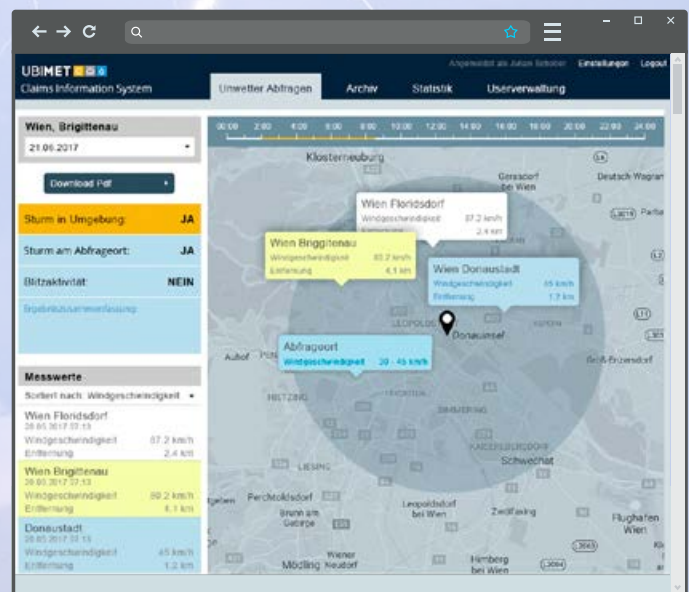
UBIMET
Claims Information System

Angemeldet als Julian Schober Einstellungen Logout

Unwetter Abfragen Archiv Statistik Userverwaltung

Wien, Brigittenau
21.06.2017

Download Pdf

Sturm in Umgebung: JA
Sturm am Abfrageort: JA
Blitzaktivität: NEIN

Ergebniszusammenfassung

Messwerte
Sortiert nach: Windgeschwindigkeit

Wien Floridsdorf
20.05.2017 07:13
Windgeschwindigkeit 87,2 km/h
Entfernung 2,4 km

Wien Brigittenau
20.05.2017 07:13
Windgeschwindigkeit 80,2 km/h
Entfernung 4,1 km

Donaustadt
20.05.2017 07:13
Windgeschwindigkeit 65 km/h
Entfernung 1,2 km

00:00 2:00 4:00 6:00 8:00 10:00 12:00 14:00 16:00 18:00 20:00 22:00 24:00

Klosterneuburg
Gerasdorf bei Wien
Deutsch Wagram

Wien Floridsdorf
Windgeschwindigkeit 87,2 km/h
Entfernung 2,4 km

Wien Brigittenau
Windgeschwindigkeit 80,2 km/h
Entfernung 4,1 km

Wien Donaustadt
Windgeschwindigkeit 65 km/h
Entfernung 1,7 km

Abfrageort
Windgeschwindigkeit 30 - 45 km/h

Donauinsel
Auhof
Groß-Enzersdorf
Schwechat
Perchtoldsdorf
Brunn am Gebirge
Leopoldsdorf bei Wien
Zwölfaxing
Flughafen Wien
Mödling
Wiener Neudorf
Himberg bei Wien